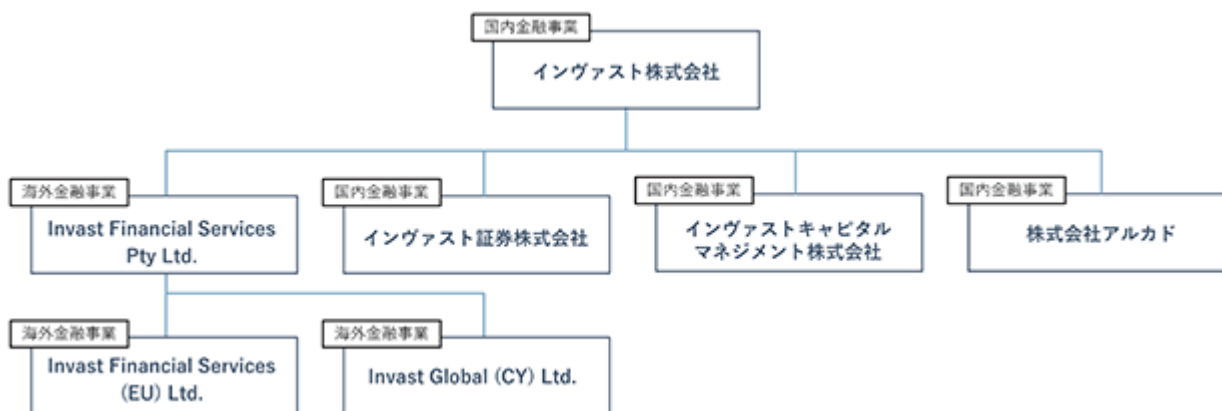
国内金融事業
インヴァスト株式会社

海外金融事業
Invast Financial Services Pty Ltd.

国内金融事業
インヴァスト証券株式会社

国内金融事業
インヴァストキャピタルマネジメント株式会社

国内金融事業
株式会社アルカド

海外金融事業
Invast Financial Services (EU) Ltd.

海外金融事業
Invast Global (CY) Ltd.